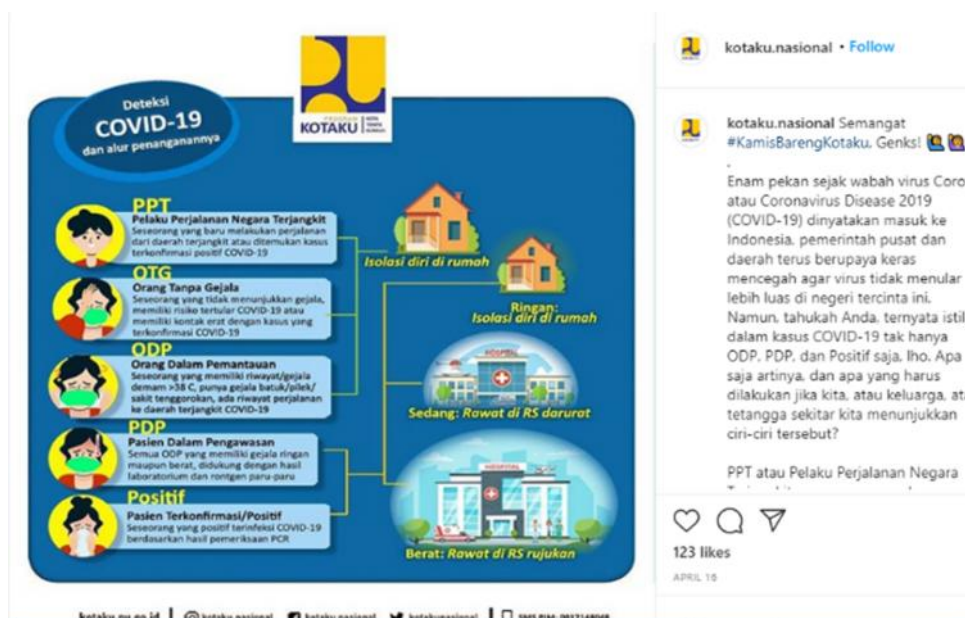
Deteksi
COVID-19
dan alur penanganannya

PROGRAM
KOTAKU | KOTA TANPA KUMUH

PPT
Pelaku Perjalanan Negara Terjangkit
Seseorang yang baru melakukan perjalanan dari daerah terjangkit atau ditemukan kasus terkonfirmasi positif COVID-19

OTG
Orang Tanpa Gejala
Seseorang yang tidak menunjukkan gejala, memiliki risiko tertular COVID-19 atau memiliki kontak erat dengan kasus yang terkonfirmasi COVID-19

ODP
Orang Dalam Pemantauan
Seseorang yang memiliki riwayat/gejala demam >38 C, punya gejala batuk/pilek/sakit tenggorokan, ada riwayat perjalanan ke daerah terjangkit COVID-19

PDP
Pasien Dalam Pengawasan
Semua ODP yang memiliki gejala ringan maupun berat, didukung dengan hasil laboratorium dan rontgen paru-paru

Positif
Pasien Terkonfirmasi/Positif
Seseorang yang positif terinfeksi COVID-19 berdasarkan hasil pemeriksaan PCR

Isolasi diri di rumah

Ringan: Isolasi diri di rumah

HOSPITAL
Sedang: Rawat di RS darurat

HOSPITAL
Berat: Rawat di RS rujukan

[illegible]

kotaku.nasional • Follow

kotaku.nasional Semangat #KamisBarengKotaku. Genks!
.
Enam pekan sejak wabah virus Coro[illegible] atau Coronavirus Disease 2019 (COVID-19) dinyatakan masuk ke Indonesia, pemerintah pusat dan daerah terus berupaya keras mencegah agar virus tidak menular lebih luas di negeri tercinta ini. Namun, tahukah Anda, ternyata istil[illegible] dalam kasus COVID-19 tak hanya ODP, PDP, dan Positif saja, lho. Apa saja artinya, dan apa yang harus dilakukan jika kita, atau keluarga, at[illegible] tetangga sekitar kita menunjukkan ciri-ciri tersebut?

PPT atau Pelaku Perjalanan Negara

123 likes
APRIL 16